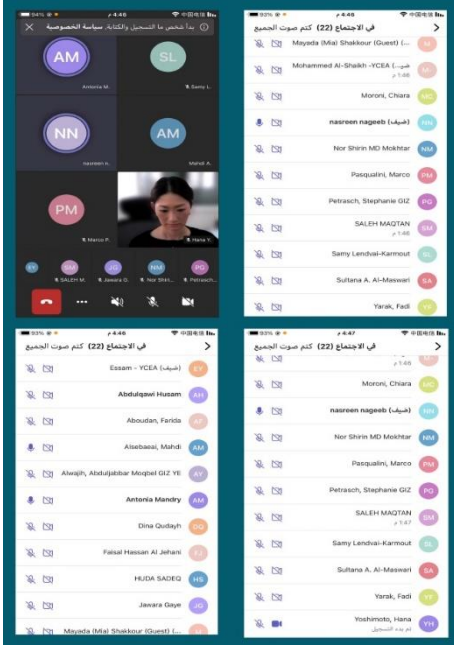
94% 4:45 م

بدأ شخص ما التسجيل والكتابة. سياسة الخصوصية

AM
Antonia M.

SL
Samy L.

NN
nasreen n.

AM
Mahdi A.

PM
Marco P.

Hana Y.

SY SM JG NM PG
SALEH M. Jawara G. Nor Shiri. Petrasch.

93% 4:45 م

في الاجتماع (22) كتم صوت الجميع

Mayada (Mia) Shakkour (Guest) ... M

Mohammed Al-Shaikh -YCEA (ضيف ... MA

Moroni, Chiara MC

nasreen nageeb (ضيف) NN

Nor Shirin MD Mokhtar NM

Pasqualini, Marco PM

Petrasch, Stephanie GIZ PG

SALEH MAQTAN SM

Samy Lendvai-Karmout SL

Sultana A. Al-Maswari SA

Yarak, Fadi YF

93% 4:46 م

في الاجتماع (22) كتم صوت الجميع

Essam - YCEA (ضيف) EY

Abdulqawi Husam AH

Aboudan, Farida AF

Alsebaeai, Mahdi AM

Alwajih, Abduljabbar Moqbel GIZ YE AY

Antonia Mandry AM

Dina Qudayh DQ

Faisal Hassan Al Jehani FJ

HUDA SADEQ HS

Jawara Gaye JG

Mayada (Mia) Shakkour (Guest) (... M

93% 4:47 م

في الاجتماع (22) كتم صوت الجميع

Moroni, Chiara MC

nasreen nageeb (ضيف) NN

Nor Shirin MD Mokhtar NM

Pasqualini, Marco PM

Petrasch, Stephanie GIZ PG

SALEH MAQTAN SM

Samy Lendvai-Karmout SL

Sultana A. Al-Maswari SA

Yarak, Fadi YF

Yoshimoto, Hana YH
تم بدء التسجيل